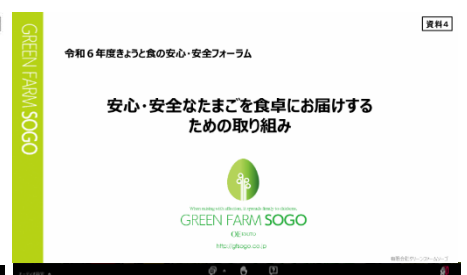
GREEN FARM SOGO

資料4

令和6年度きょうと食の安心・安全フォーラム

安心・安全なたまごを食卓にお届けするための取り組み

When raising with affection, it spreads firmly to chickens.

GREEN FARM SOGO

OF KYOTO

http://gfsogo.co.jp

株式会社グリーンファーム総合

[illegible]